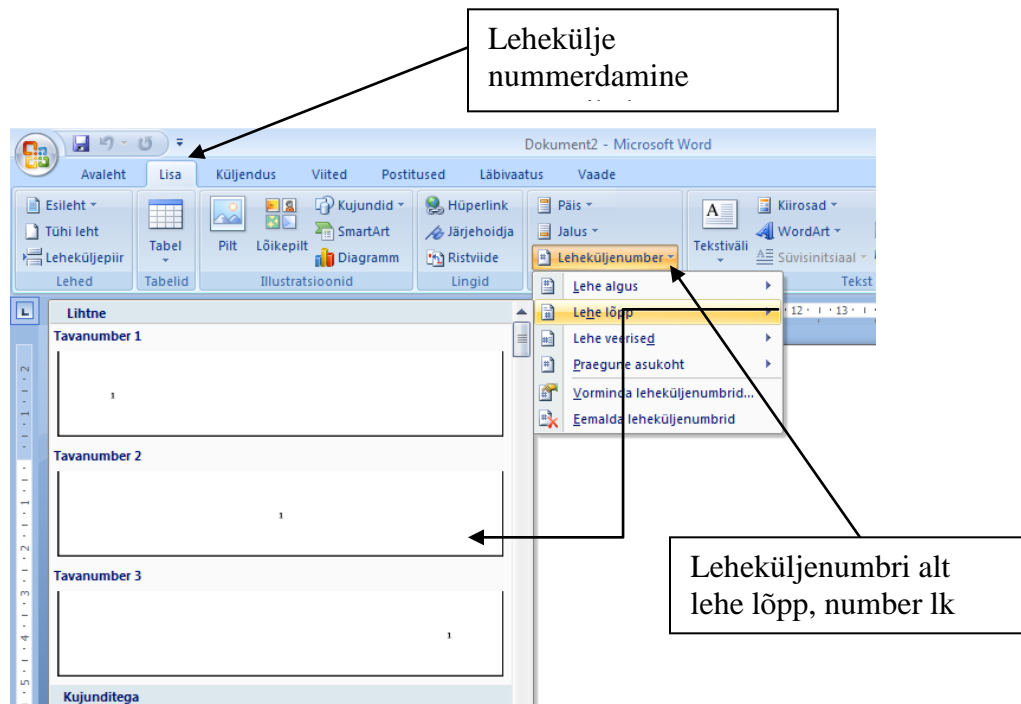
Lehekülje nummerdamine

Dokument2 - Microsoft Word

Avaleht | Lisa | Küljendus | Viited | Postitused | Läbivaatus | Vaade

Esileht
Tühi leht
Leheküljepiir
Lehed

Tabel
Tabelid

Pilt | Lõikepilt | Kujundid | SmartArt | Diagramm
Illustratsioonid

Hüperlink
Järjehoidja
Ristviide
Lingid

Päis
Jalus
Leheküljenumber

Tekstiväli | Kiirosad | WordArt | Süvisinitsiaal
Tekst

Lihtne
Tavanumber 1
1
Tavanumber 2
1
Tavanumber 3
1
Kujunditega

Lehe algus
Lehe lõpp
Lehe veerised
Praegune asukoht
Vorminda leheküljenumbrid...
Eemalda leheküljenumbrid

Leheküljenumbri alt lehe lõpp, number lk